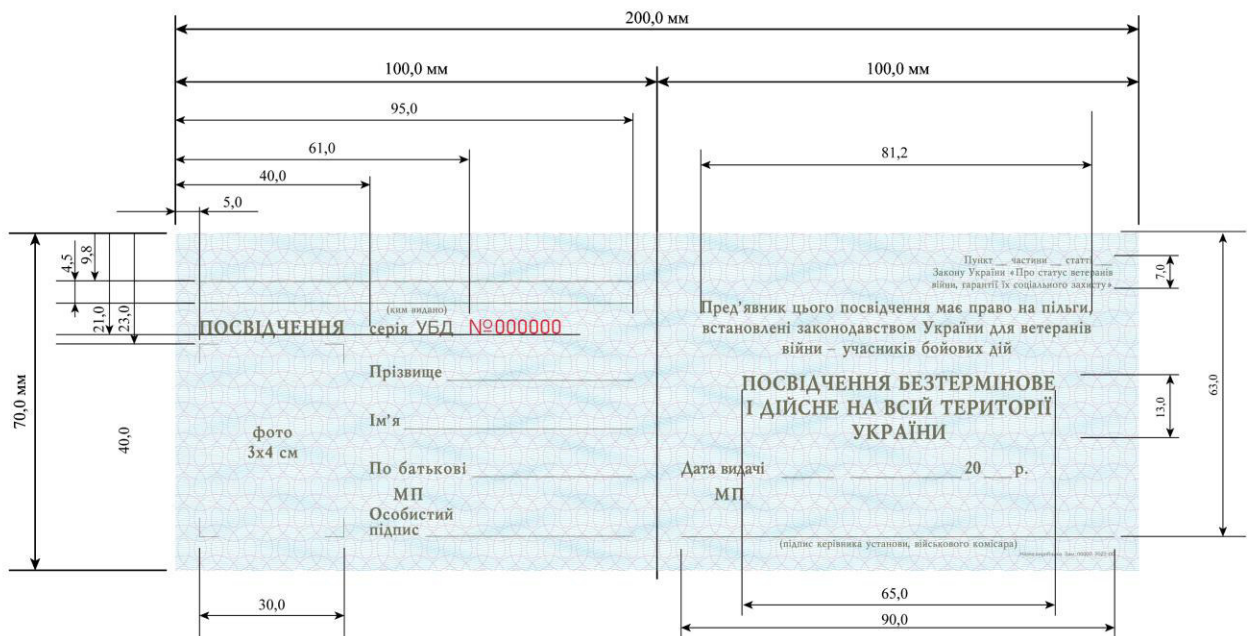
200,0 мм

100,0 мм

100,0 мм

95,0

61,0

40,0

5,0

81,2

70,0 мм

4,5

9,8

21,0

23,0

40,0

(ким видано)

ПОСВІДЧЕННЯ серія УБД №000000

фото
3x4 см

Прізвище ____________

Ім'я ____________

По батькові ____________

МП

Особистий підпис ____________

30,0

Пункт __ частини __ статті __ Закону України «Про статус ветеранів війни, гарантії їх соціального захисту»

7,0

63,0

Пред'явник цього посвідчення має право на пільги, встановлені законодавством України для ветеранів війни – учасників бойових дій

ПОСВІДЧЕННЯ БЕЗТЕРМІНОВЕ І ДІЙСНЕ НА ВСІЙ ТЕРИТОРІЇ УКРАЇНИ

13,0

Дата видачі ______ ____________ 20 ___ р.

МП

(підпис керівника установи, військового комісара)

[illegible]

65,0

90,0